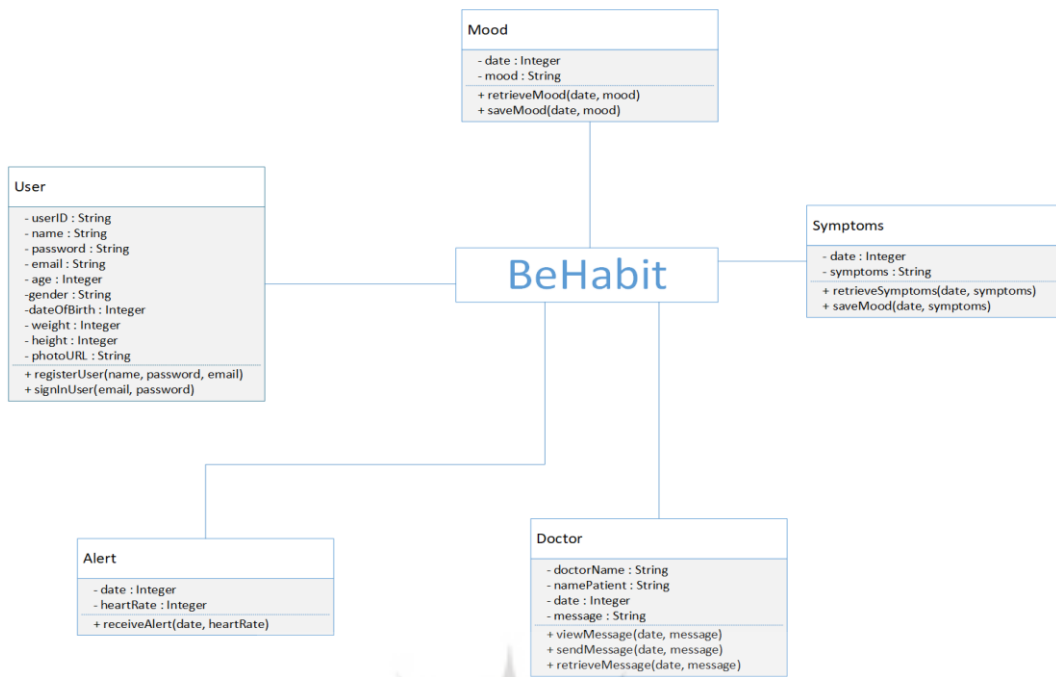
Mood

- date : Integer
- mood : String

+ retrieveMood(date, mood)
+ saveMood(date, mood)

User

- userID : String
- name : String
- password : String
- email : String
- age : Integer
-gender : String
-dateOfBirth : Integer
- weight : Integer
- height : Integer
- photoURL : String

+ registerUser(name, password, email)
+ signInUser(email, password)

BeHabit

Symptoms

- date : Integer
- symptoms : String

+ retrieveSymptoms(date, symptoms)
+ saveMood(date, symptoms)

Alert

- date : Integer
- heartRate : Integer

+ receiveAlert(date, heartRate)

Doctor

- doctorName : String
- namePatient : String
- date : Integer
- message : String

+ viewMessage(date, message)
+ sendMessage(date, message)
+ retrieveMessage(date, message)